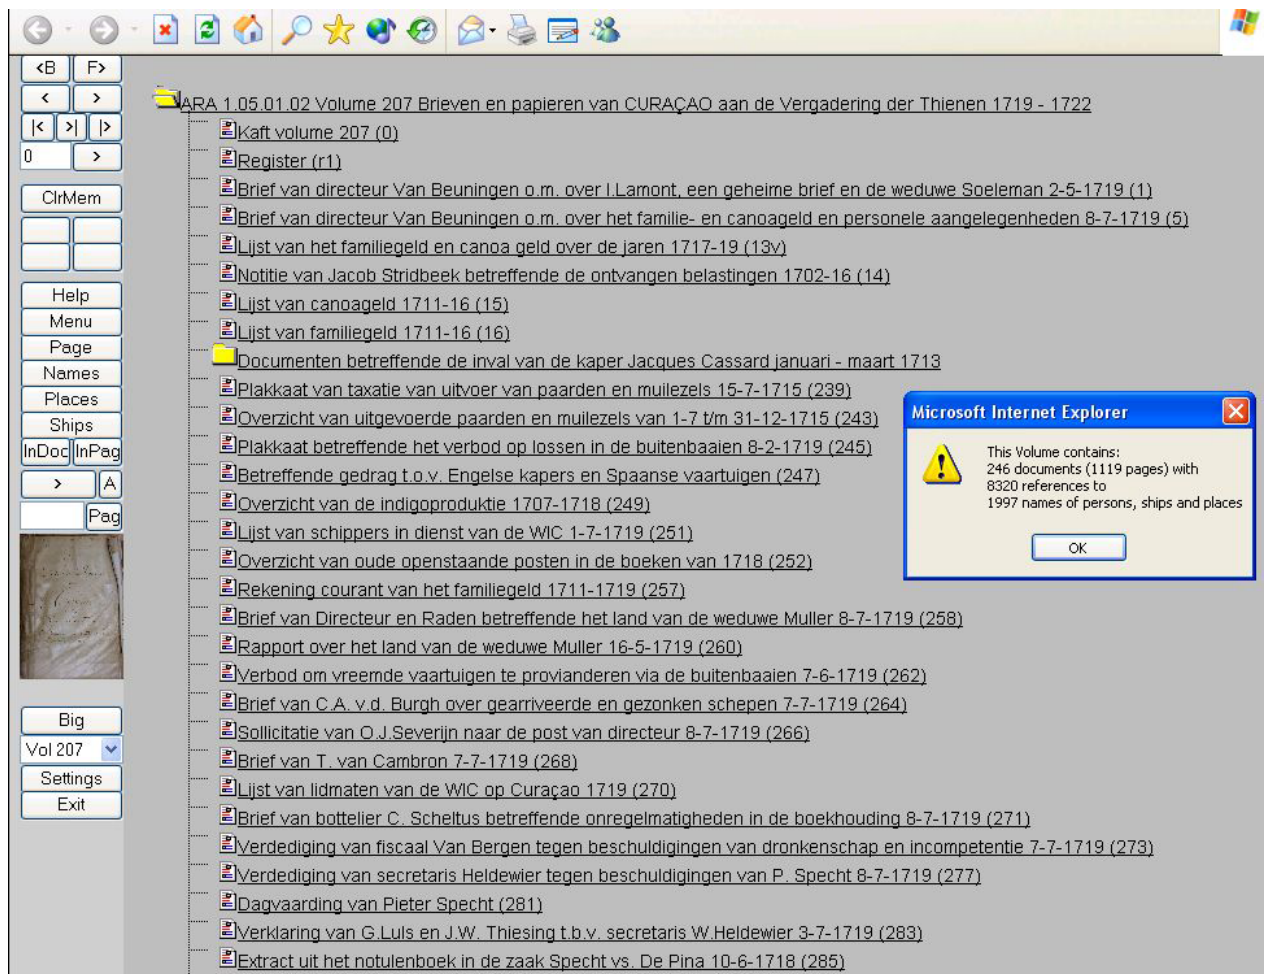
<B F>
< >
|< >| |>
0 >
ClrMem
Help
Menu
Page
Names
Places
Ships
InDoc InPag
> A
Pag
Big
Vol 207
Settings
Exit

ARA 1.05.01.02 Volume 207 Brieven en papieren van CURAÇAO aan de Vergadering der Thienen 1719 - 1722
Kaft volume 207 (0)
Register (r1)
Brief van directeur Van Beuningen o.m. over I.Lamont, een geheime brief en de weduwe Soeleman 2-5-1719 (1)
Brief van directeur Van Beuningen o.m. over het familie- en canoageld en personele aangelegenheden 8-7-1719 (5)
Lijst van het familiegeld en canoa geld over de jaren 1717-19 (13v)
Notitie van Jacob Stridbeek betreffende de ontvangen belastingen 1702-16 (14)
Lijst van canoageld 1711-16 (15)
Lijst van familiegeld 1711-16 (16)
Documenten betreffende de inval van de kaper Jacques Cassard januari - maart 1713
Plakkaat van taxatie van uitvoer van paarden en muilezels 15-7-1715 (239)
Overzicht van uitgevoerde paarden en muilezels van 1-7 t/m 31-12-1715 (243)
Plakkaat betreffende het verbod op lossen in de buitenbaaien 8-2-1719 (245)
Betreffende gedrag t.o.v. Engelse kapers en Spaanse vaartuigen (247)
Overzicht van de indigoproduktie 1707-1718 (249)
Lijst van schippers in dienst van de WIC 1-7-1719 (251)
Overzicht van oude openstaande posten in de boeken van 1718 (252)
Rekening courant van het familiegeld 1711-1719 (257)
Brief van Directeur en Raden betreffende het land van de weduwe Muller 8-7-1719 (258)
Rapport over het land van de weduwe Muller 16-5-1719 (260)
Verbod om vreemde vaartuigen te provianderen via de buitenbaaien 7-6-1719 (262)
Brief van C.A. v.d. Burgh over gearriveerde en gezonken schepen 7-7-1719 (264)
Sollicitatie van O.J.Severijn naar de post van directeur 8-7-1719 (266)
Brief van T. van Cambron 7-7-1719 (268)
Lijst van lidmaten van de WIC op Curaçao 1719 (270)
Brief van bottelier C. Scheltus betreffende onregelmatigheden in de boekhouding 8-7-1719 (271)
Verdediging van fiscaal Van Bergen tegen beschuldigingen van dronkenschap en incompetentie 7-7-1719 (273)
Verdediging van secretaris Heldewier tegen beschuldigingen van P. Specht 8-7-1719 (277)
Dagvaarding van Pieter Specht (281)
Verklaring van G.Luls en J.W. Thiesing t.b.v. secretaris W.Heldewier 3-7-1719 (283)
Extract uit het notulenboek in de zaak Specht vs. De Pina 10-6-1718 (285)

Microsoft Internet Explorer
This Volume contains:
246 documents (1119 pages) with
8320 references to
1997 names of persons, ships and places
OK